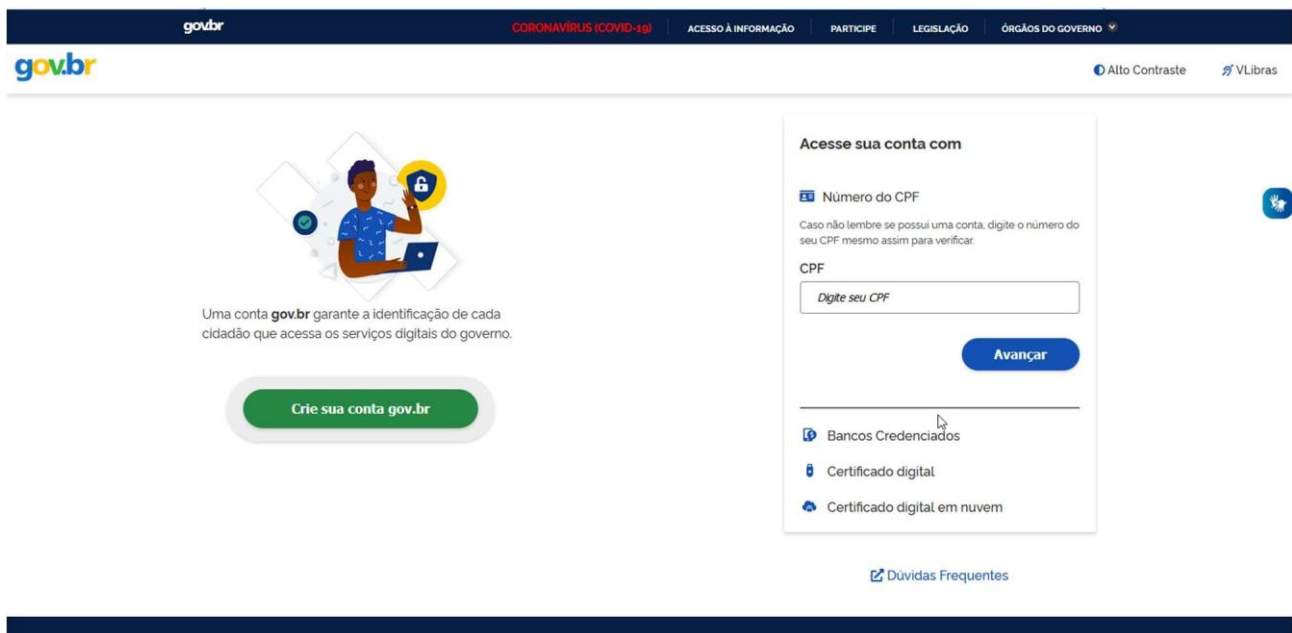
gov.br CORONAVÍRUS (COVID-19) ACESSO À INFORMAÇÃO PARTICIPE LEGISLAÇÃO ÓRGÃOS DO GOVERNO

gov.br

Alto Contraste VLibras

Uma conta **gov.br** garante a identificação de cada cidadão que acessa os serviços digitais do governo.

Crie sua conta gov.br

Acesse sua conta com

Número do CPF

Caso não lembre se possui uma conta, digite o número do seu CPF mesmo assim para verificar.

CPF

Digite seu CPF

Avançar

Bancos Credenciados

Certificado digital

Certificado digital em nuvem

Dúvidas Frequentes